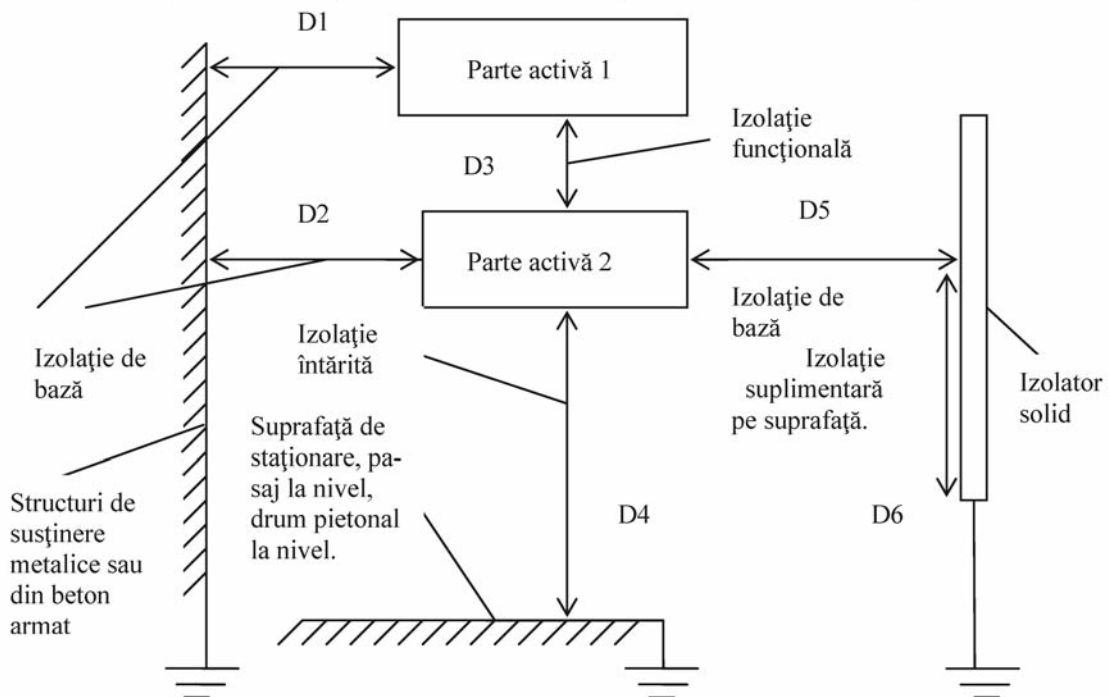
D1

Parte activă 1

Izolaţie funcţională

D3

D2

Parte activă 2

D5

Izolaţie de bază

Izolaţie suplimentară pe suprafaţă.

Izolator solid

Izolaţie de bază

Izolaţie întărită

Suprafaţă de staţionare, pasaj la nivel, drum pietonal la nivel.

Structuri de susţinere metalice sau din beton armat

D4

D6